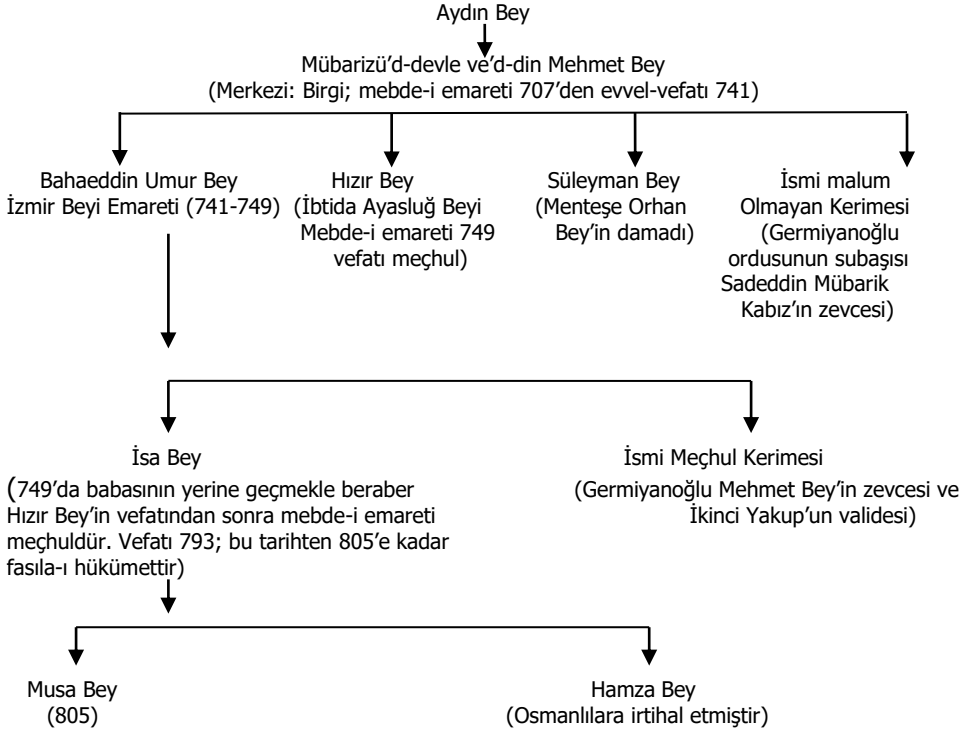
Aydın Bey

Mübarizü'd-devle ve'd-din Mehmet Bey
(Merkezi: Birgi; mebde-i emareti 707'den evvel-vefatı 741)

Bahaeddin Umur Bey
İzmir Beyi Emareti (741-749)

Hızır Bey
(İbtida Ayasluğ Beyi Mebde-i emareti 749 vefatı meçhul)

Süleyman Bey
(Menteşe Orhan Bey'in damadı)

İsmi malum Olmayan Kerimesi
(Germiyanoğlu ordusunun subaşısı Sadeddin Mübarik Kabız'ın zevcesi)

İsa Bey
(749'da babasının yerine geçmekle beraber Hızır Bey'in vefatından sonra mebde-i emareti meçhuldür. Vefatı 793; bu tarihten 805'e kadar fasıla-ı hükümettir)

İsmi Meçhul Kerimesi
(Germiyanoğlu Mehmet Bey'in zevcesi ve İkinci Yakup'un validesi)

Musa Bey
(805)

Hamza Bey
(Osmanlılara irtihal etmiştir)